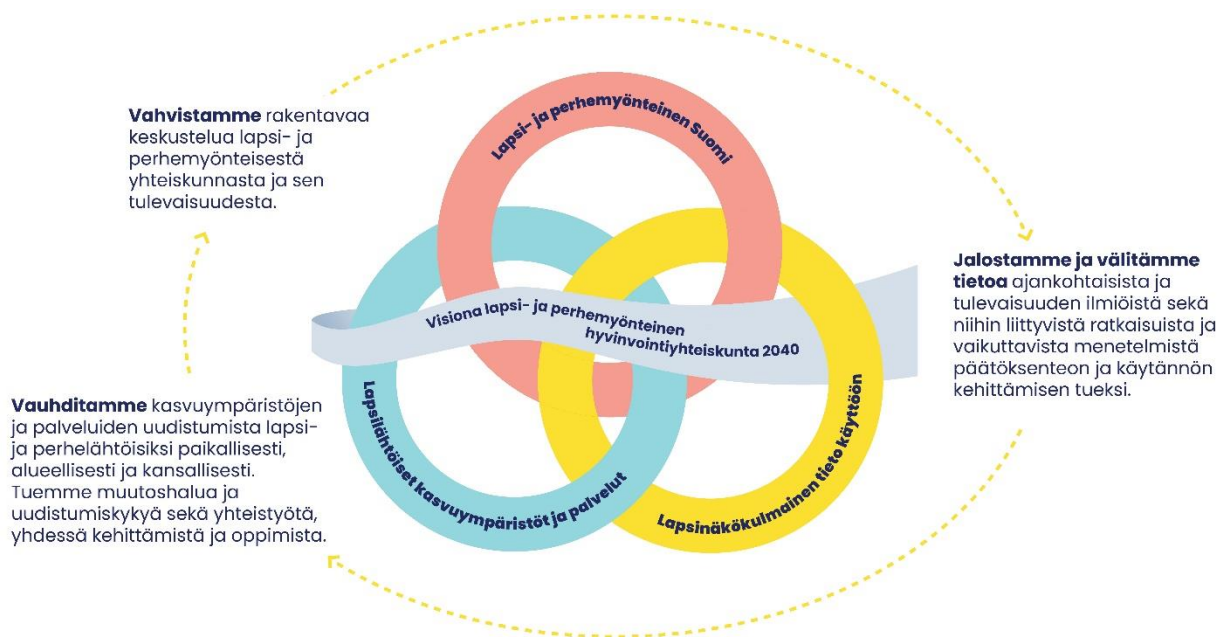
**Vahvistamme** rakentavaa keskustelua lapsi- ja perhemyönteisestä yhteiskunnasta ja sen tulevaisuudesta.

Lapsi- ja perhemyönteinen Suomi

Visiona lapsi- ja perhemyönteinen hyvinvointiyhteiskunta 2040

**Jalostamme ja välitämme tietoa** ajankohtaisista ja tulevaisuuden ilmiöistä sekä niihin liittyvistä ratkaisuista ja vaikuttavista menetelmistä päätöksenteon ja käytännön kehittämisen tueksi.

**Vauhditamme** kasvuympäristöjen ja palveluiden uudistumista lapsi- ja perhelähtöisiksi paikallisesti, alueellisesti ja kansallisesti. Tuemme muutoshalua ja uudistumiskykyä sekä yhteistyötä, yhdessä kehittämistä ja oppimista.

Lapsilähtöiset kasvuympäristöt ja palvelut

Lapsinäkökulmainen tieto käyttöön